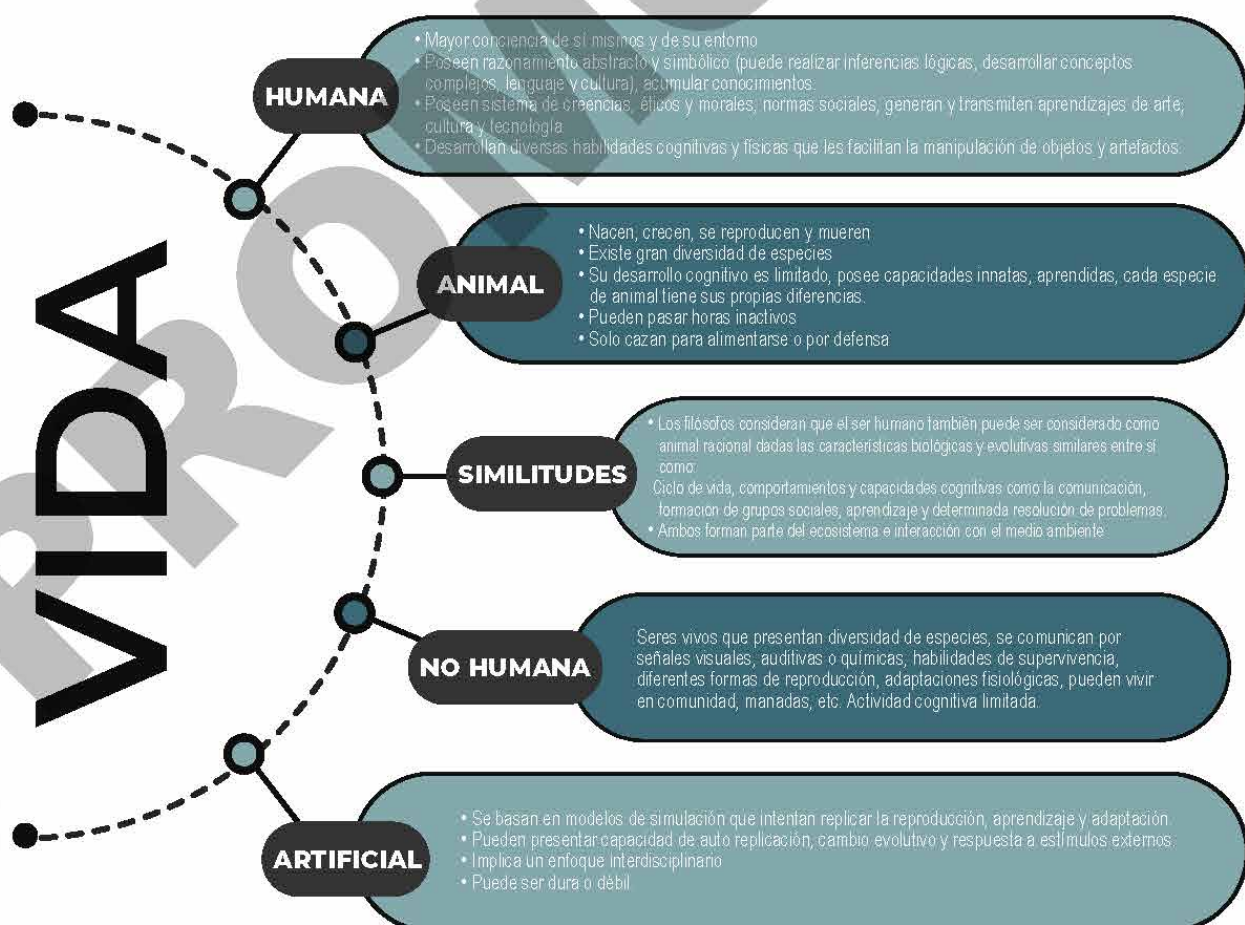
VIDA

HUMANA

• Mayor conciencia de sí mismos y de su entorno
• Poseen razonamiento abstracto y simbólico (puede realizar inferencias lógicas, desarrollar conceptos complejos, lenguaje y cultura), acumular conocimientos.
• Poseen sistema de creencias, éticos y morales, normas sociales, generan y transmiten aprendizajes de arte, cultura y tecnología
• Desarrollan diversas habilidades cognitivas y físicas que les facilitan la manipulación de objetos y artefactos.

ANIMAL

• Nacen, crecen, se reproducen y mueren
• Existe gran diversidad de especies
• Su desarrollo cognitivo es limitado, posee capacidades innatas, aprendidas, cada especie de animal tiene sus propias diferencias.
• Pueden pasar horas inactivos
• Solo cazan para alimentarse o por defensa

SIMILITUDES

• Los filósofos consideran que el ser humano también puede ser considerado como animal racional dadas las características biológicas y evolutivas similares entre sí como:
Ciclo de vida, comportamientos y capacidades cognitivas como la comunicación, formación de grupos sociales, aprendizaje y determinada resolución de problemas.
• Ambos forman parte del ecosistema e interacción con el medio ambiente

NO HUMANA

Seres vivos que presentan diversidad de especies, se comunican por señales visuales, auditivas o químicas, habilidades de supervivencia, diferentes formas de reproducción, adaptaciones fisiológicas, pueden vivir en comunidad, manadas, etc. Actividad cognitiva limitada.

ARTIFICIAL

• Se basan en modelos de simulación que intentan replicar la reproducción, aprendizaje y adaptación.
• Pueden presentar capacidad de auto replicación, cambio evolutivo y respuesta a estímulos externos.
• Implica un enfoque interdisciplinario
• Puede ser dura o débil